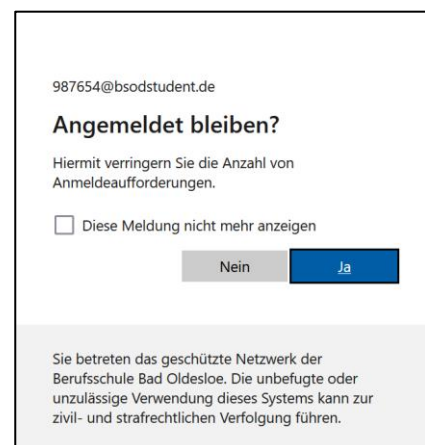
987654@bsodstudent.de

Angemeldet bleiben?

Hiermit verringern Sie die Anzahl von Anmeldeaufforderungen.

Diese Meldung nicht mehr anzeigen

Nein

Ja

Sie betreten das geschützte Netzwerk der Berufsschule Bad Oldesloe. Die unbefugte oder unzulässige Verwendung dieses Systems kann zur zivil- und strafrechtlichen Verfolgung führen.